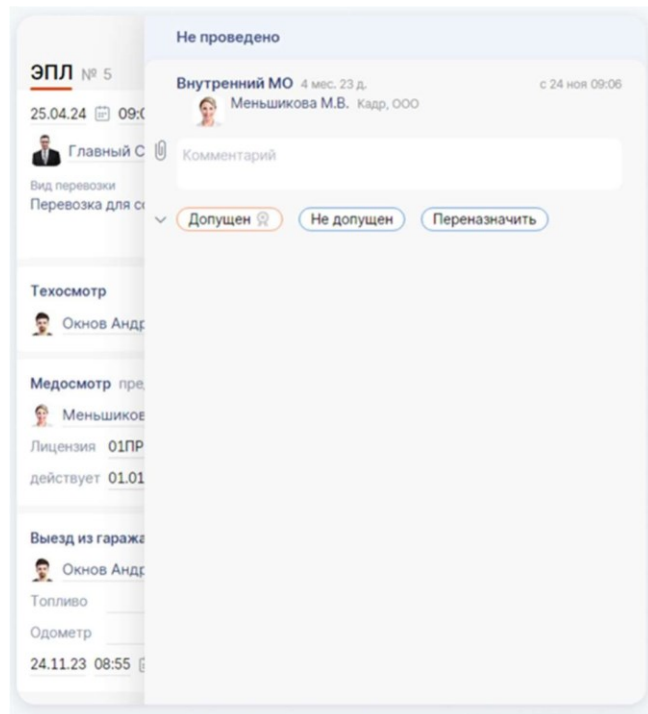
ЭПЛ № 5
25.04.24 09:0
Главный С
Вид перевозки
Перевозка для с

Техосмотр
Окнов Андр

Медосмотр пре
Меньшиков
Лицензия 01ПР
действует 01.01

Выезд из гаража
Окнов Андр
Топливо
Одометр
24.11.23 08:55

Не проведено

Внутренний МО 4 мес. 23 д.
с 24 ноя 09:06
Меньшикова М.В. Кадр, ООО

Комментарий

Допущен
Не допущен
Переназначить